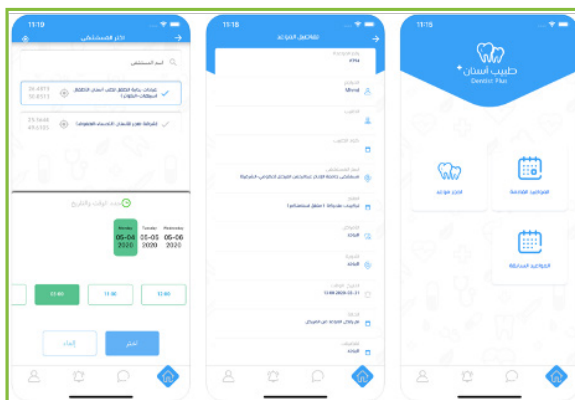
11:19

اختر المستشفى

اسم المستشفى

عيادات جامعة الإمام عبد الرحمن بن فيصل لطب الأسنان

26.4373
50.0311

الرعاية عيادة الأسنان

26.1646
49.635

حدد الوقت والتاريخ

Monday
05-04
2020

Tuesday
05-05
2020

Wednesday
05-06
2020

17:00

11:00

12:00

إلغاء

اختر

11:18

تفاصيل الموعد

طبيب أسنان
Dentist Plus

احجز موعد

المواعيد القادمة

المواعيد السابقة